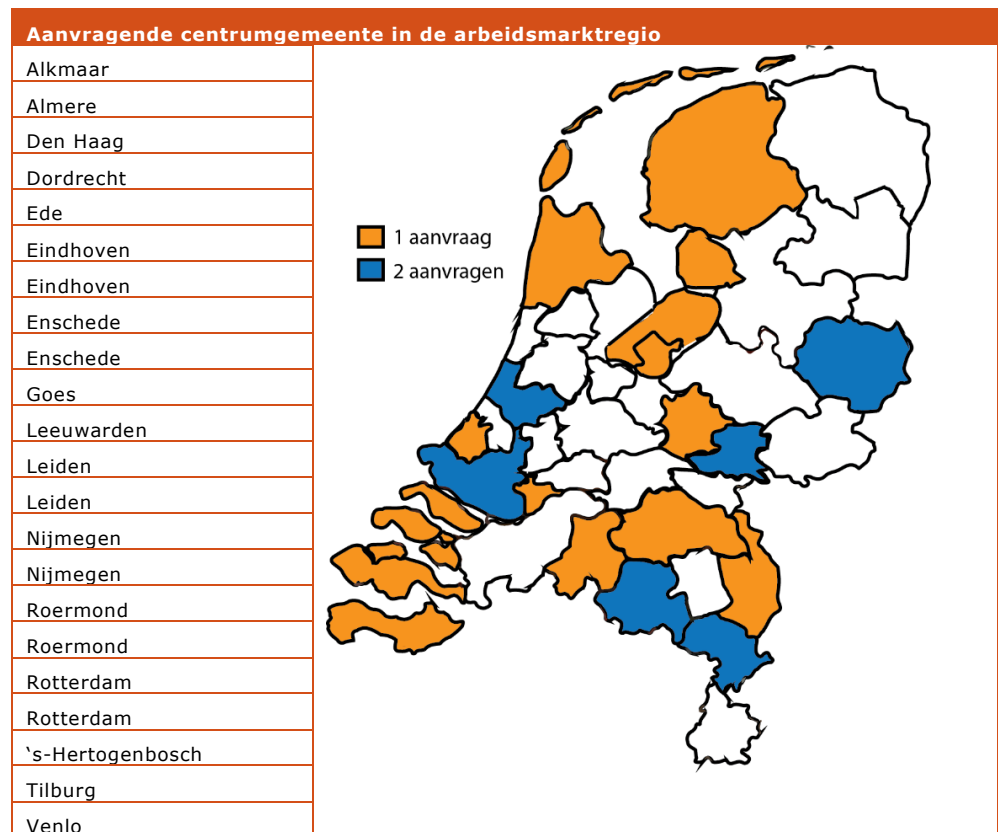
Aanvragende centrumgemeente in de arbeidsmarktregio

| |
|---|
| Alkmaar |
| Almere |
| Den Haag |
| Dordrecht |
| Ede |
| Eindhoven |
| Eindhoven |
| Enschede |
| Enschede |
| Goes |
| Leeuwarden |
| Leiden |
| Leiden |
| Nijmegen |
| Nijmegen |
| Roermond |
| Roermond |
| Rotterdam |
| Rotterdam |
| ‘s-Hertogenbosch |
| Tilburg |
| Venlo |

1 aanvraag
2 aanvragen